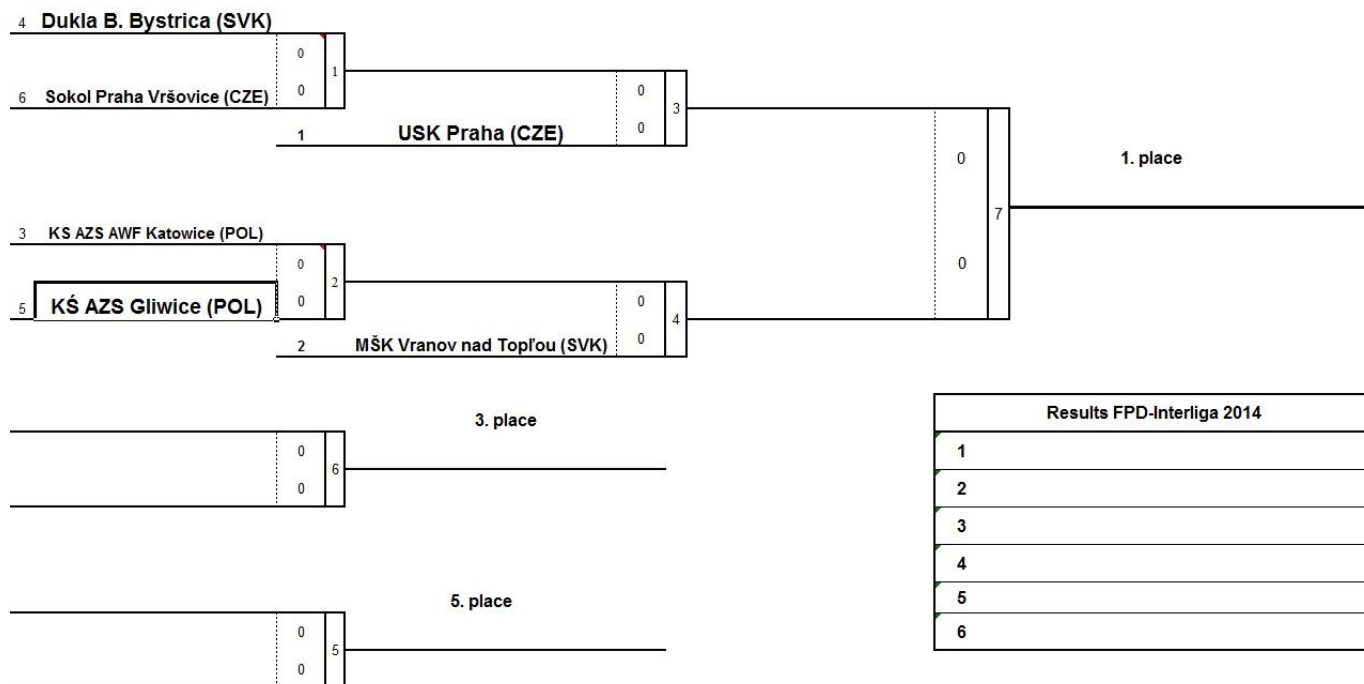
4 Dukla B. Bystrica (SVK)
0
1
6 Sokol Praha Vršovice (CZE) 0
0
3
1 USK Praha (CZE) 0

0
1. place
7
3 KS AZS AWF Katowice (POL)
0
2
5 KŚ AZS Gliwice (POL) 0
0
4
0
2 MŠK Vranov nad Topľou (SVK) 0

3. place
0
6
0

Results FPD-Interliga 2014

| Results FPD-Interliga 2014 |
|---|
| 1 |
| 2 |
| 3 |
| 4 |
| 5 |
| 6 |

5. place
0
5
0